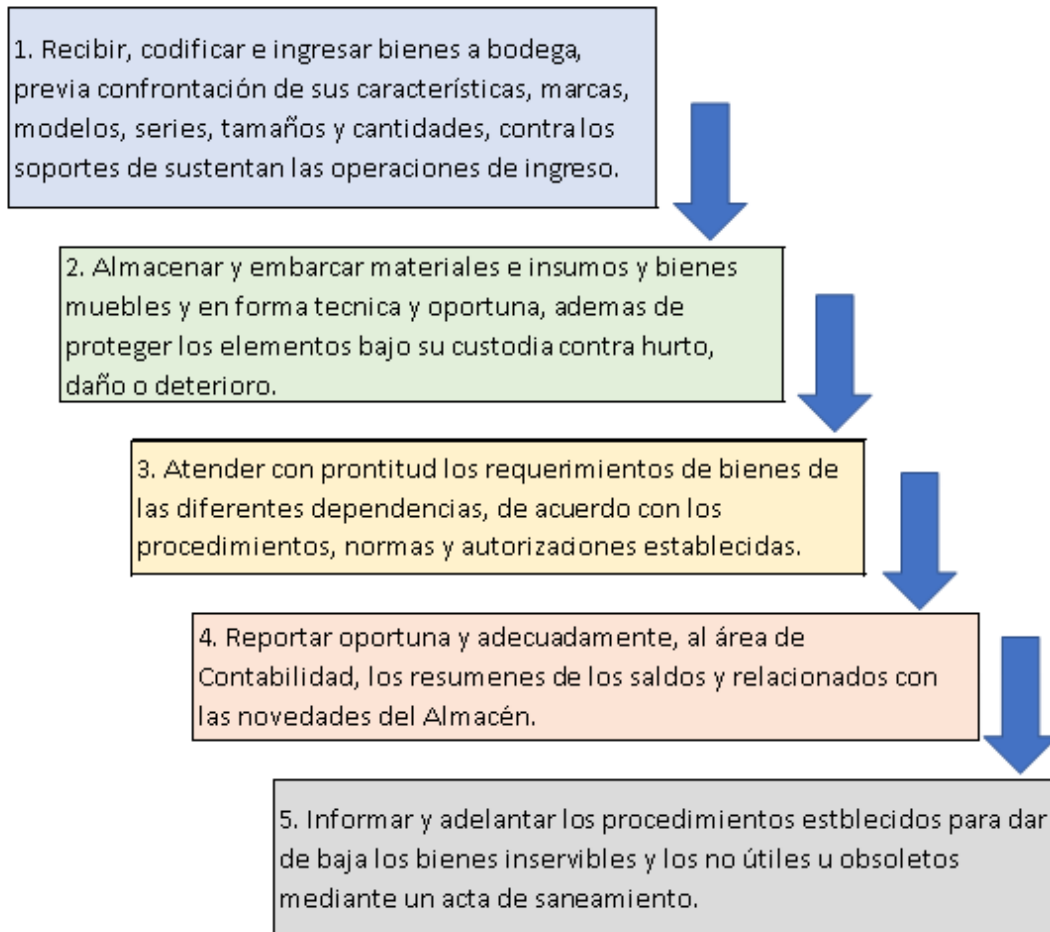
1. Recibir, codificar e ingresar bienes a bodega, previa confrontación de sus características, marcas, modelos, series, tamaños y cantidades, contra los soportes de sustentan las operaciones de ingreso.

2. Almacenar y embarcar materiales e insumos y bienes muebles y en forma tecnica y oportuna, ademas de proteger los elementos bajo su custodia contra hurto, daño o deterioro.

3. Atender con prontitud los requerimientos de bienes de las diferentes dependencias, de acuerdo con los procedimientos, normas y autorizaciones establecidas.

4. Reportar oportuna y adecuadamente, al área de Contabilidad, los resumenes de los saldos y relacionados con las novedades del Almacén.

5. Informar y adelantar los procedimientos estblecidos para dar de baja los bienes inservibles y los no útiles u obsoletos mediante un acta de saneamiento.